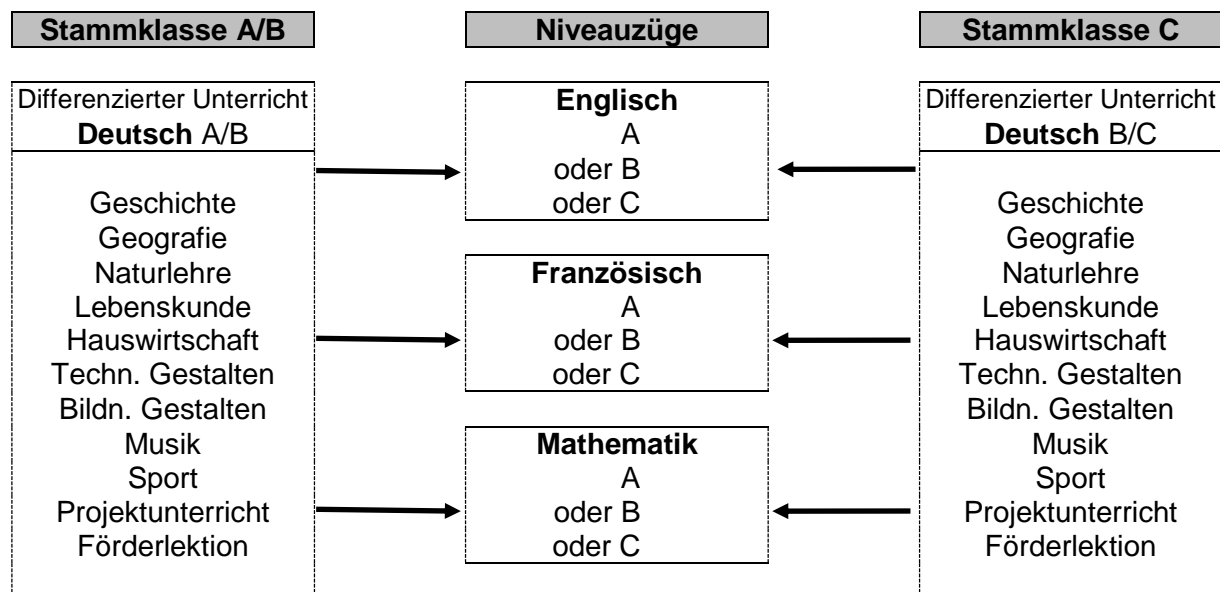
Stammklasse A/B

Differenzierter Unterricht
Deutsch A/B

Geschichte
Geografie
Naturlehre
Lebenskunde
Hauswirtschaft
Techn. Gestalten
Bildn. Gestalten
Musik
Sport
Projektunterricht
Förderlektion

Niveauzüge

Englisch
A
oder B
oder C

Französisch
A
oder B
oder C

Mathematik
A
oder B
oder C

Stammklasse C

Differenzierter Unterricht
Deutsch B/C

Geschichte
Geografie
Naturlehre
Lebenskunde
Hauswirtschaft
Techn. Gestalten
Bildn. Gestalten
Musik
Sport
Projektunterricht
Förderlektion